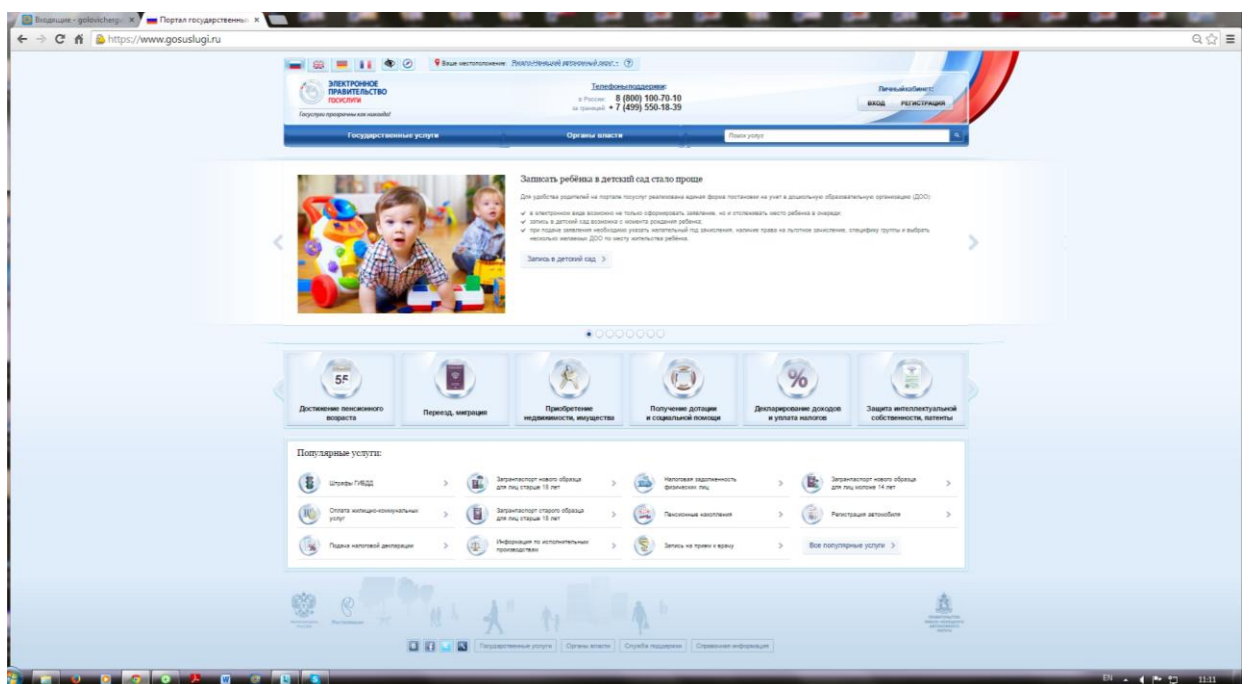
Входящие - golovicherg ×  Портал государственны ×

https://www.gosuslugi.ru

Ваше местоположение: Ямало-Ненецкий автономный округ ?

ЭЛЕКТРОННОЕ ПРАВИТЕЛЬСТВО ГОСУСЛУГИ
Госуслуги проще чем вы думаете!

Телефоны поддержки:
в России: 8 (800) 100-70-10
за границей: + 7 (499) 550-18-39

Личный кабинет:
ВХОД РЕГИСТРАЦИЯ

Государственные услуги
Органы власти
Поиск услуг

Записать ребёнка в детский сад стало проще

Для удобства родителей на портале госуслуг реализована единая форма постановки на учет в дошкольную образовательную организацию (ДОО):

в электронном виде возможно не только оформировать заявление, но и отслеживать место ребенка в очереди;
запись в детский сад возможна с момента рождения ребенка;
при подаче заявления необходимо указать желательный год зачисления, наличие права на льготное зачисление, специфику группы и выбрать несколько желаемых ДОО по месту жительства ребенка.

Запись в детский сад >

55
Достижение пенсионного возраста
Переезд, миграция
Приобретение недвижимости, имущества
Получение дотаций и социальной помощи
Декларирование доходов и уплата налогов
Защита интеллектуальной собственности, патенты

Популярные услуги:

Штрафы ГИБДД
Загранпаспорт нового образца для лиц старше 18 лет
Налоговая задолженность физических лиц
Загранпаспорт нового образца для лиц моложе 14 лет
Оплата жилищно-коммунальных услуг
Загранпаспорт старого образца для лиц старше 18 лет
Пенсионные накопления
Регистрация автомобиля
Подача налоговой декларации
Информация по исполнительным производствам
Запись на прием к врачу
Все популярные услуги >

Государственные услуги | Органы власти | Служба поддержки | Справочная информация

EN 11:11